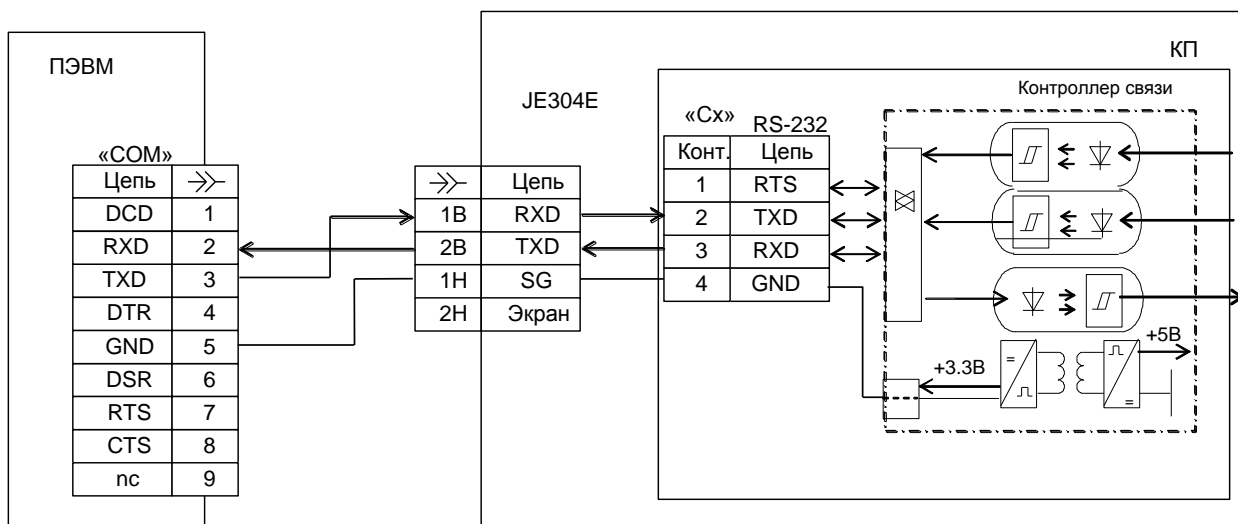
ПЭВМ

«COM»

| Цепь | ->>- |
|---|---|
| DCD | 1 |
| RXD | 2 |
| TXD | 3 |
| DTR | 4 |
| GND | 5 |
| DSR | 6 |
| RTS | 7 |
| CTS | 8 |
| nc | 9 |

JE304E

| ->>- | Цепь |
|---|---|
| 1В | RXD |
| 2В | TXD |
| 1Н | SG |
| 2Н | Экран |

КП

«Сх»

RS-232

| Конт. | Цепь |
|---|---|
| 1 | RTS |
| 2 | TXD |
| 3 | RXD |
| 4 | GND |

Контроллер связи

+3.3В

+5В